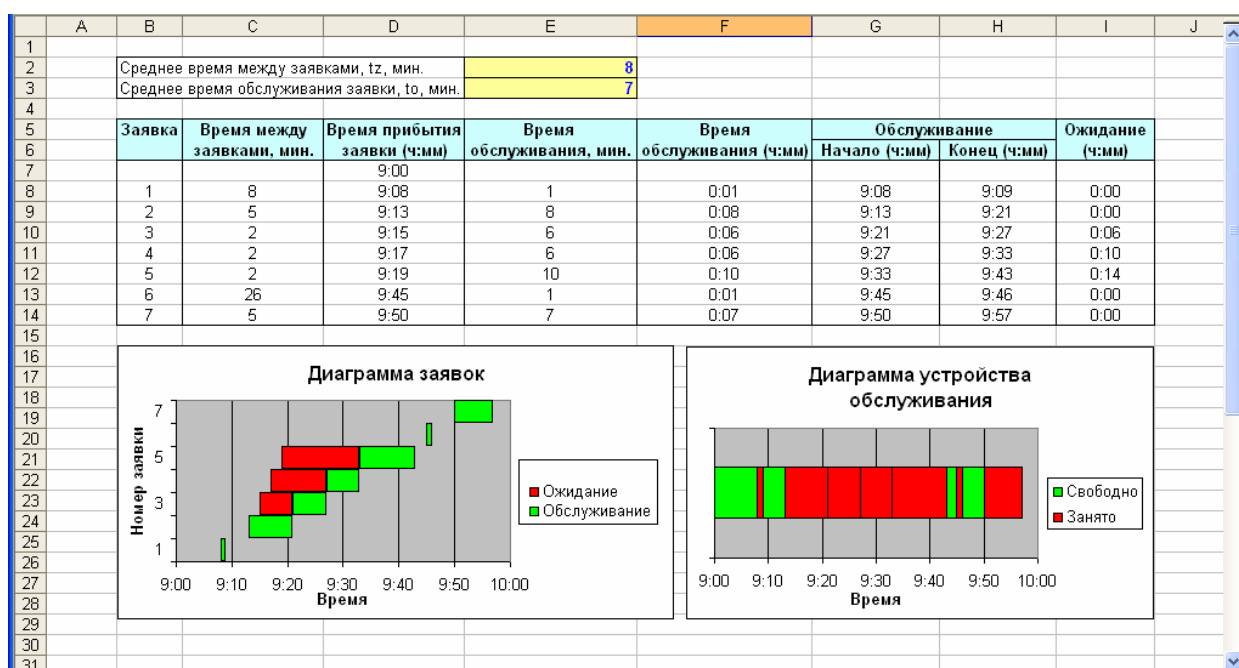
| | A | B | C | D | E | F | G | H | I | J |
|---|---|---|---|---|---|---|---|---|---|---|
| 1 | | | | | | | | | | |
| 2 | | Среднее время между заявками, tz, мин. | | | 8 | | | | | |
| 3 | | Среднее время обслуживания заявки, to, мин. | | | 7 | | | | | |
| 4 | | | | | | | | | | |
| 5 | | Заявка | Время между | Время прибытия | Время | Время | Обслуживание | | Ожидание | |
| 6 | | | заявками, мин. | заявки (ч:мм) | обслуживания, мин. | обслуживания (ч:мм) | Начало (ч:мм) | Конец (ч:мм) | (ч:мм) | |
| 7 | | | | 9:00 | | | | | | |
| 8 | | 1 | 8 | 9:08 | 1 | 0:01 | 9:08 | 9:09 | 0:00 | |
| 9 | | 2 | 5 | 9:13 | 8 | 0:08 | 9:13 | 9:21 | 0:00 | |
| 10 | | 3 | 2 | 9:15 | 6 | 0:06 | 9:21 | 9:27 | 0:06 | |
| 11 | | 4 | 2 | 9:17 | 6 | 0:06 | 9:27 | 9:33 | 0:10 | |
| 12 | | 5 | 2 | 9:19 | 10 | 0:10 | 9:33 | 9:43 | 0:14 | |
| 13 | | 6 | 26 | 9:45 | 1 | 0:01 | 9:45 | 9:46 | 0:00 | |
| 14 | | 7 | 5 | 9:50 | 7 | 0:07 | 9:50 | 9:57 | 0:00 | |

15 16 17 18 19 20 21 22 23 24 25 26 27 28 29 30 31

Диаграмма заявок

Номер заявки
7
5
3
1
9:00 9:10 9:20 9:30 9:40 9:50 10:00
Время

Ожидание
Обслуживание

Диаграмма устройства обслуживания

9:00 9:10 9:20 9:30 9:40 9:50 10:00
Время

Свободно
Занято